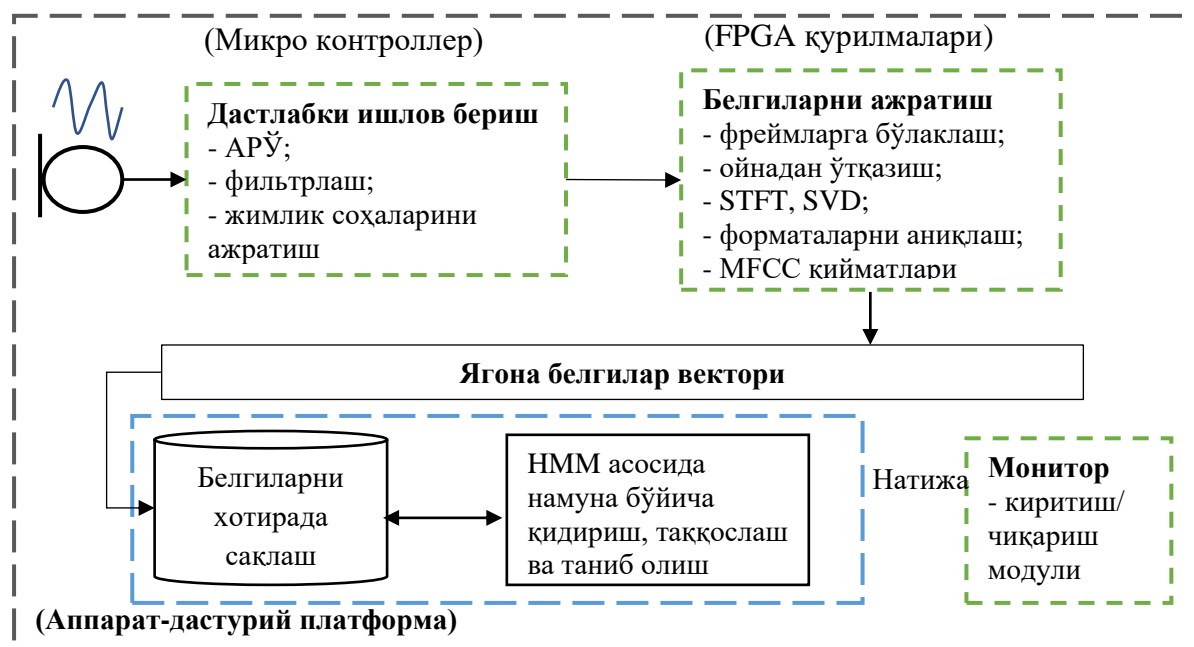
(Микро контроллер)

(FPGA қурилмалари)

**Дастлабки ишлов бериш**
- АРЎ;
- фильтрлаш;
- жимлик соҳаларини ажратиш

**Белгиларни ажратиш**
- фреймларга бўлаклаш;
- ойнадан ўтказиш;
- STFT, SVD;
- форматаларни аниқлаш;
- MFCC қийматлари

**Ягона белгилар вектори**

Белгиларни хотирада сақлаш

HMM асосида намуна бўйича қидириш, таққослаш ва таниб олиш

Натижа

**Монитор**
- киритиш/чиқариш модули

**(Аппарат-дастурий платформа)**